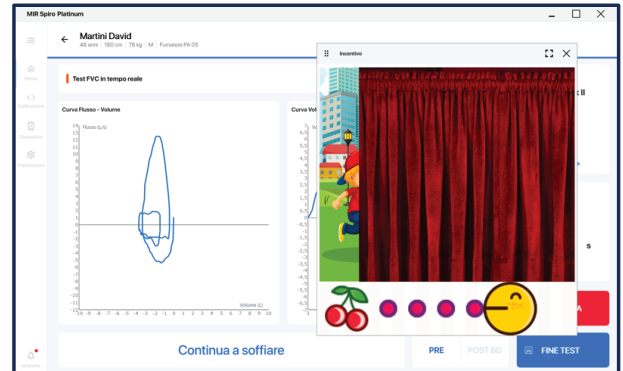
MIR Spiro Platinum

Martini David
48 anni | 180 cm | 76 kg | M | Fumatore PA 05

Home
Calibrazione
Dispositivo
Impostazioni

Test FVC in tempo reale

Curva Flusso - Volume
Flusso (L/s)
14
13
12
11
10
9
8
7
6
5
4
3
2
1
0
-1
-2
-3
-4
-5
-6
-7
-8
-9
-10
-11
-12
-10 -9 -8 -7 -6 -5 -4 -3 -2 -1 0 1 2 3 4 5 6 7 8 9 10
Volume (L)

Curva Vol
7
6,5
6
5,5
5
4,5
4
3,5
3
2,5
2
1,5
1
0,5
0
-0,5
-1
-1,5
-2
-2,5
-3
-3,5
-4
-4,5
-5

Incentivo

Continua a soffiare

PRE
POST BD
FINE TEST

Notifiche